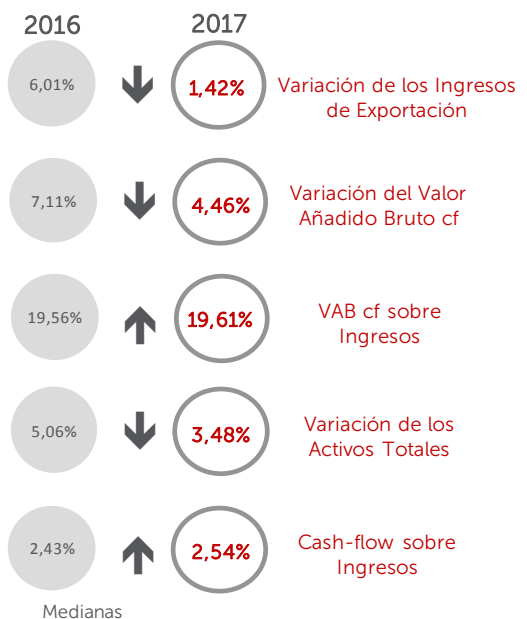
2016

2017

6,01%

1,42%

Variación de los Ingresos de Exportación

7,11%

4,46%

Variación del Valor Añadido Bruto cf

19,56%

19,61%

VAB cf sobre Ingresos

5,06%

3,48%

Variación de los Activos Totales

2,43%

2,54%

Cash-flow sobre Ingresos

Medianas